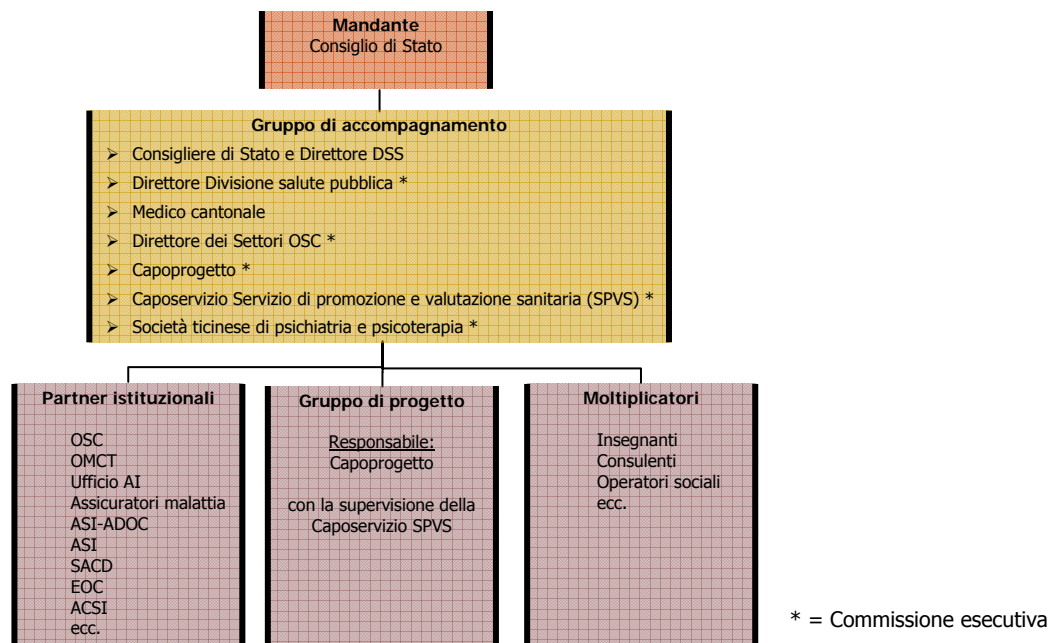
**Mandante**
Consiglio di Stato

**Gruppo di accompagnamento**
➢ Consigliere di Stato e Direttore DSS
➢ Direttore Divisione salute pubblica *
➢ Medico cantonale
➢ Direttore dei Settori OSC *
➢ Capoprogetto *
➢ Caposervizio Servizio di promozione e valutazione sanitaria (SPVS) *
➢ Società ticinese di psichiatria e psicoterapia *

**Partner istituzionali**
OSC
OMCT
Ufficio AI
Assicuratori malattia
ASI-ADOC
ASI
SACD
EOC
ACSI
ecc.

**Gruppo di progetto**
Responsabile:
Capoprogetto

con la supervisione della Caposervizio SPVS

**Moltiplicatori**
Insegnanti
Consulenti
Operatori sociali
ecc.

* = Commissione esecutiva